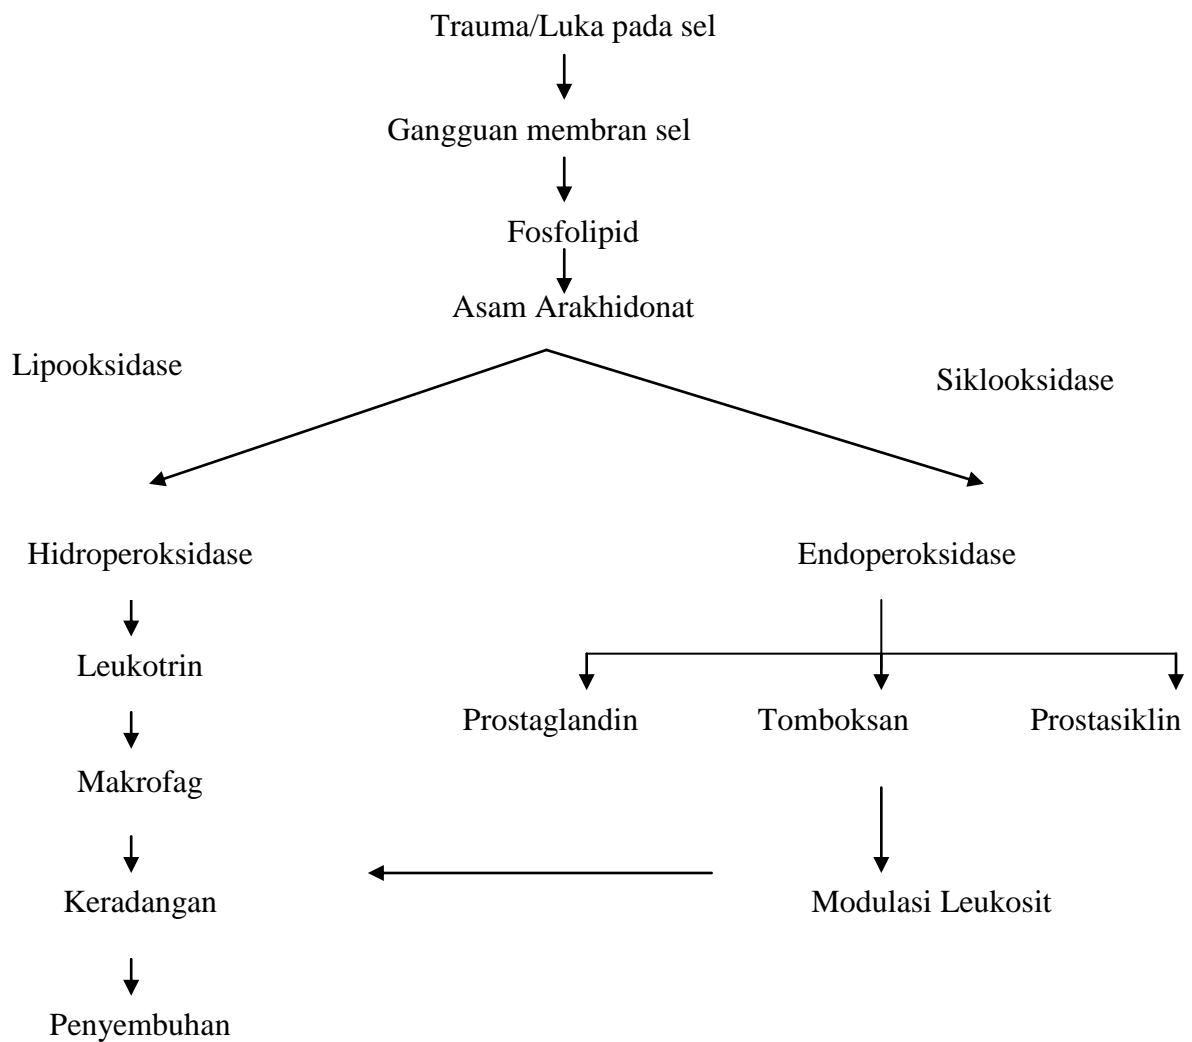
Trauma/Luka pada sel

Gangguan membran sel

Fosfolipid

Asam Arakhidonat

Lipooksidase

Siklooksidase

Hidroperoksidase

Endoperoksidase

Leukotrin

Prostaglandin

Tomboksan

Prostasiklin

Makrofag

Keradangan

Modulasi Leukosit

Penyembuhan